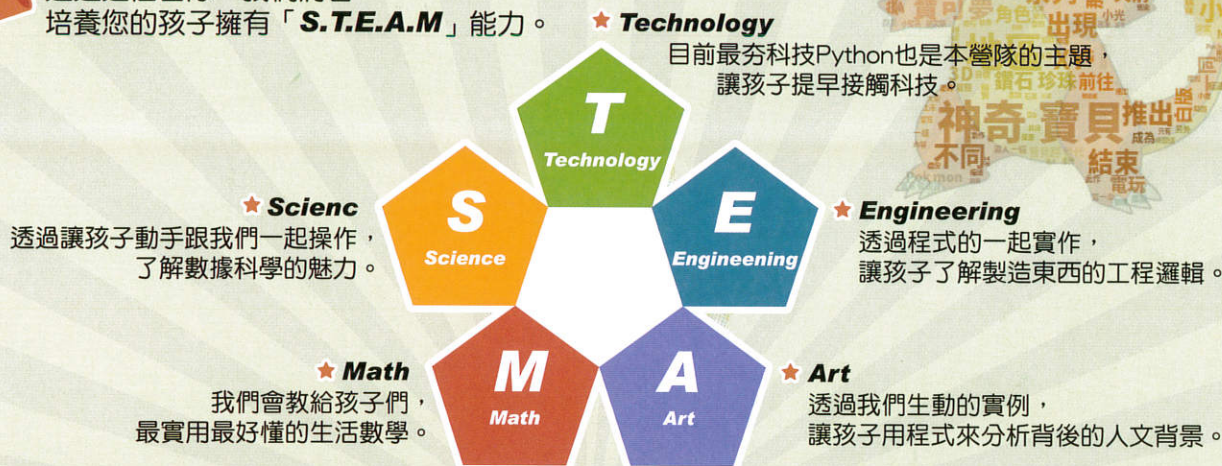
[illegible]
培養您的孩子擁有「S.T.E.A.M」能力。

★ Technology
目前最夯科技Python也是本營隊的主題，
讓孩子提早接觸科技。

T
Technology

★ Scienc
透過讓孩子動手跟我們一起操作，
了解數據科學的魅力。

S
Science

E
Engineering

★ Engineering
透過程式的一起實作，
讓孩子了解製造東西的工程邏輯。

★ Math
我們會教給孩子們，
最實用最好懂的生活數學。

M
Math

A
Art

★ Art
透過我們生動的實例，
讓孩子用程式來分析背後的人文背景。

出現 神奇 寶貝 推出 不同 結束 鑽石 珍珠 前往 電玩